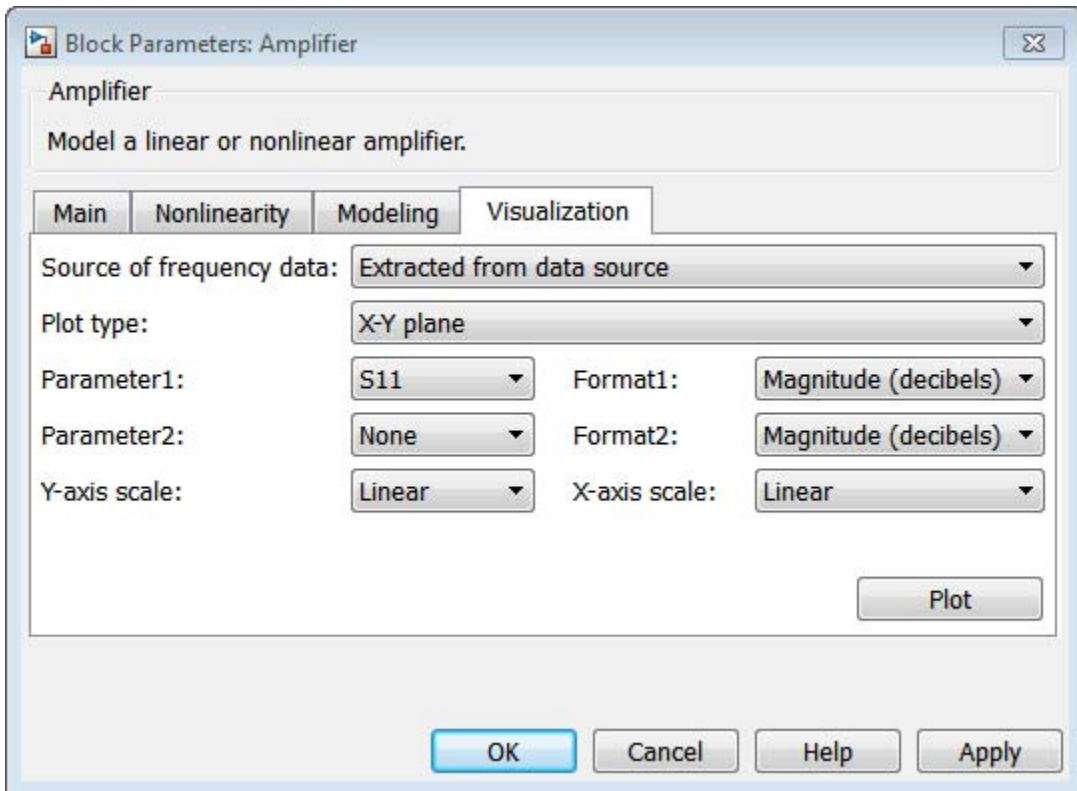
Block Parameters: Amplifier

Amplifier

Model a linear or nonlinear amplifier.

Main | Nonlinearity | Modeling | Visualization

Source of frequency data: Extracted from data source

Plot type: X-Y plane

Parameter1: S11
Format1: Magnitude (decibels)

Parameter2: None
Format2: Magnitude (decibels)

Y-axis scale: Linear
X-axis scale: Linear

Plot

OK | Cancel | Help | Apply